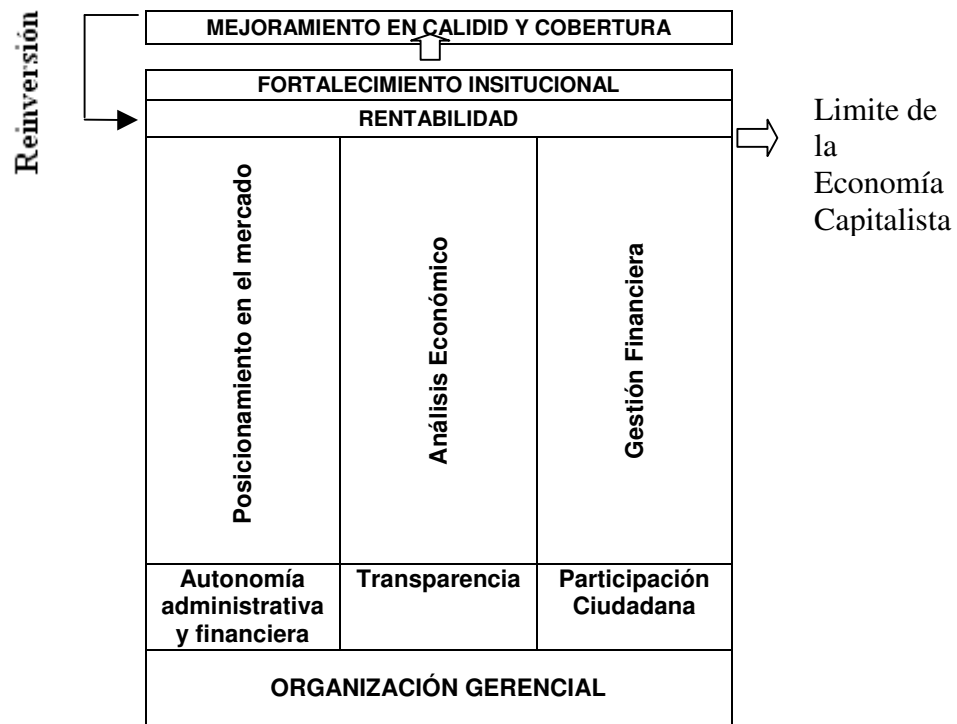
Reinversión

MEJORAMIENTO EN CALIDID Y COBERTURA

FORTALECIMIENTO INSITUCIONAL

RENTABILIDAD

Limite de la Economía Capitalista

Posicionamiento en el mercado

Análisis Económico

Gestión Financiera

Autonomía administrativa y financiera

Transparencia

Participación Ciudadana

ORGANIZACIÓN GERENCIAL